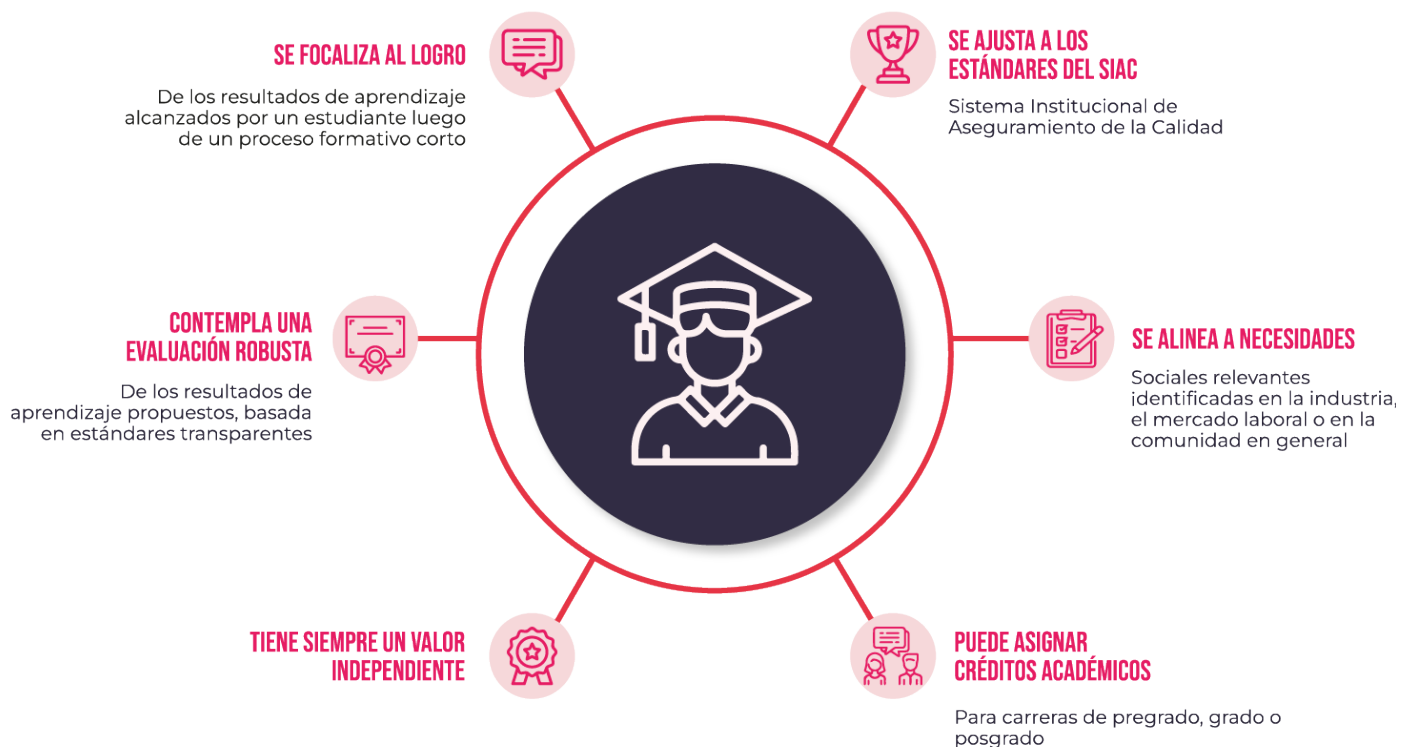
SE FOCALIZA AL LOGRO

De los resultados de aprendizaje alcanzados por un estudiante luego de un proceso formativo corto

SE AJUSTA A LOS ESTÁNDARES DEL SIAC

Sistema Institucional de Aseguramiento de la Calidad

CONTEMPLA UNA EVALUACIÓN ROBUSTA

De los resultados de aprendizaje propuestos, basada en estándares transparentes

SE ALINEA A NECESIDADES

Sociales relevantes identificadas en la industria, el mercado laboral o en la comunidad en general

TIENE SIEMPRE UN VALOR INDEPENDIENTE

PUEDE ASIGNAR CRÉDITOS ACADÉMICOS

Para carreras de pregrado, grado o posgrado